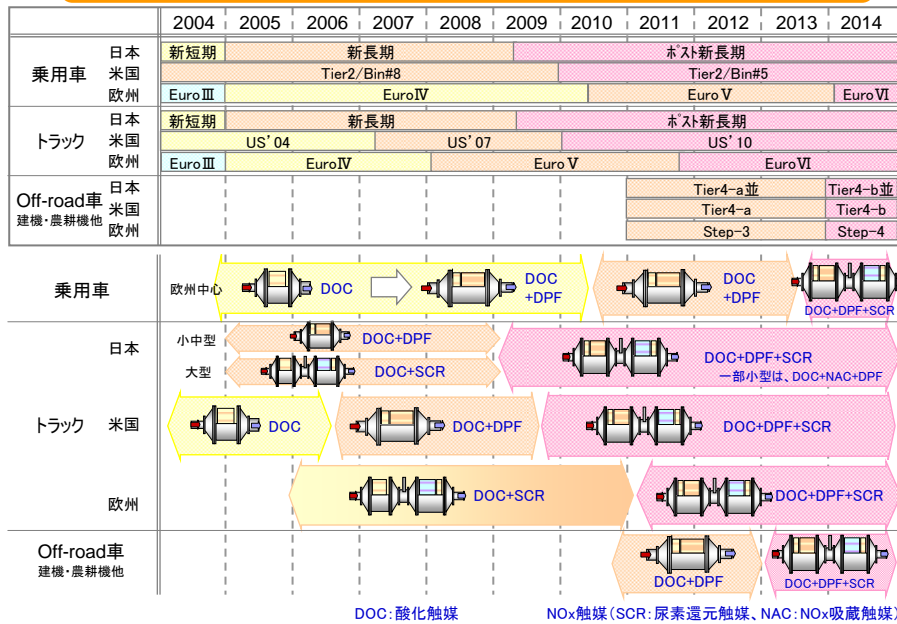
| | | 2004 | 2005 | 2006 | 2007 | 2008 | 2009 | 2010 | 2011 | 2012 | 2013 | 2014 |
|---|---|---|---|---|---|---|---|---|---|---|---|---|
| 乗用車 | 日本 | 新短期 | 新長期 | | | | ポスト新長期 | | | | | |
| | 米国 | Tier2/Bin#8 | | | | | | Tier2/Bin#5 | | | | |
| | 欧州 | EuroⅢ | EuroⅣ | | | | | | EuroⅤ | | | EuroⅥ |
| トラック | 日本 | 新短期 | 新長期 | | | | ポスト新長期 | | | | | |
| | 米国 | US'04 | | | US'07 | | | US'10 | | | | |
| | 欧州 | EuroⅢ | EuroⅣ | | | EuroⅤ | | | | EuroⅥ | | |
| Off-road車 建機・農耕機他 | 日本 | | | | | | | | Tier4-a並 | | | Tier4-b並 |
| | 米国 | | | | | | | | Tier4-a | | | Tier4-b |
| | 欧州 | | | | | | | | Step-3 | | | Step-4 |

乗用車
欧州中心 DOC DOC +DPF DOC +DPF DOC+DPF+SCR

トラック
日本
小中型 DOC+DPF
大型 DOC+SCR
DOC+DPF+SCR
一部小型は、DOC+NAC+DPF

米国 DOC DOC+DPF DOC+DPF+SCR

欧州 DOC+SCR DOC+DPF+SCR

Off-road車
建機・農耕機他
DOC+DPF DOC+DPF+SCR

DOC:酸化触媒 NOx触媒(SCR:尿素還元触媒、NAC:NOx吸蔵触媒)